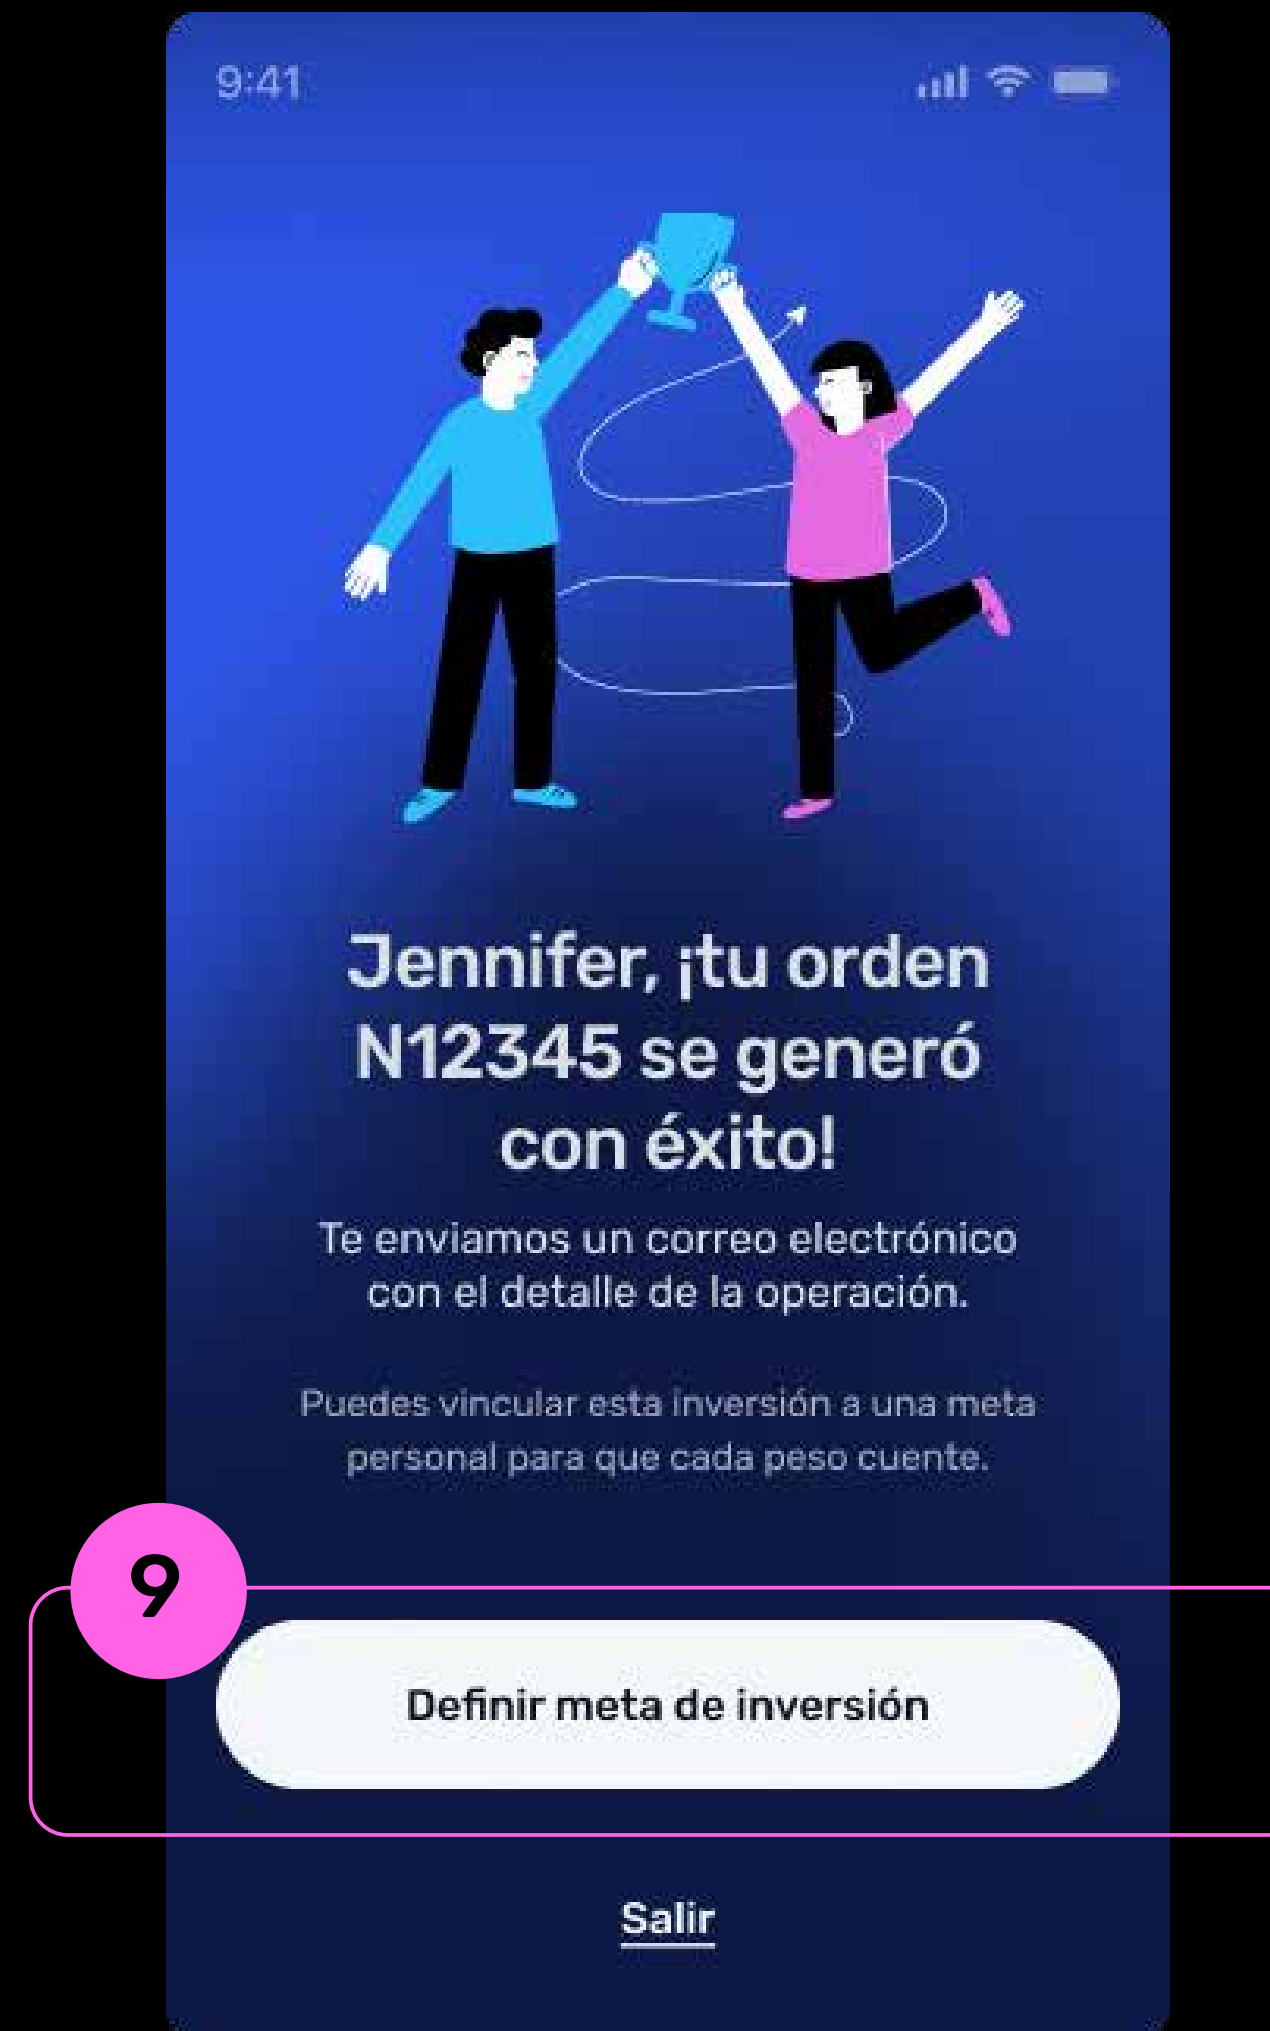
9:41

Jennifer, ¡tu orden N12345 se generó con éxito!

Te enviamos un correo electrónico con el detalle de la operación.

Puedes vincular esta inversión a una meta personal para que cada peso cuente.

9

Definir meta de inversión

Salir